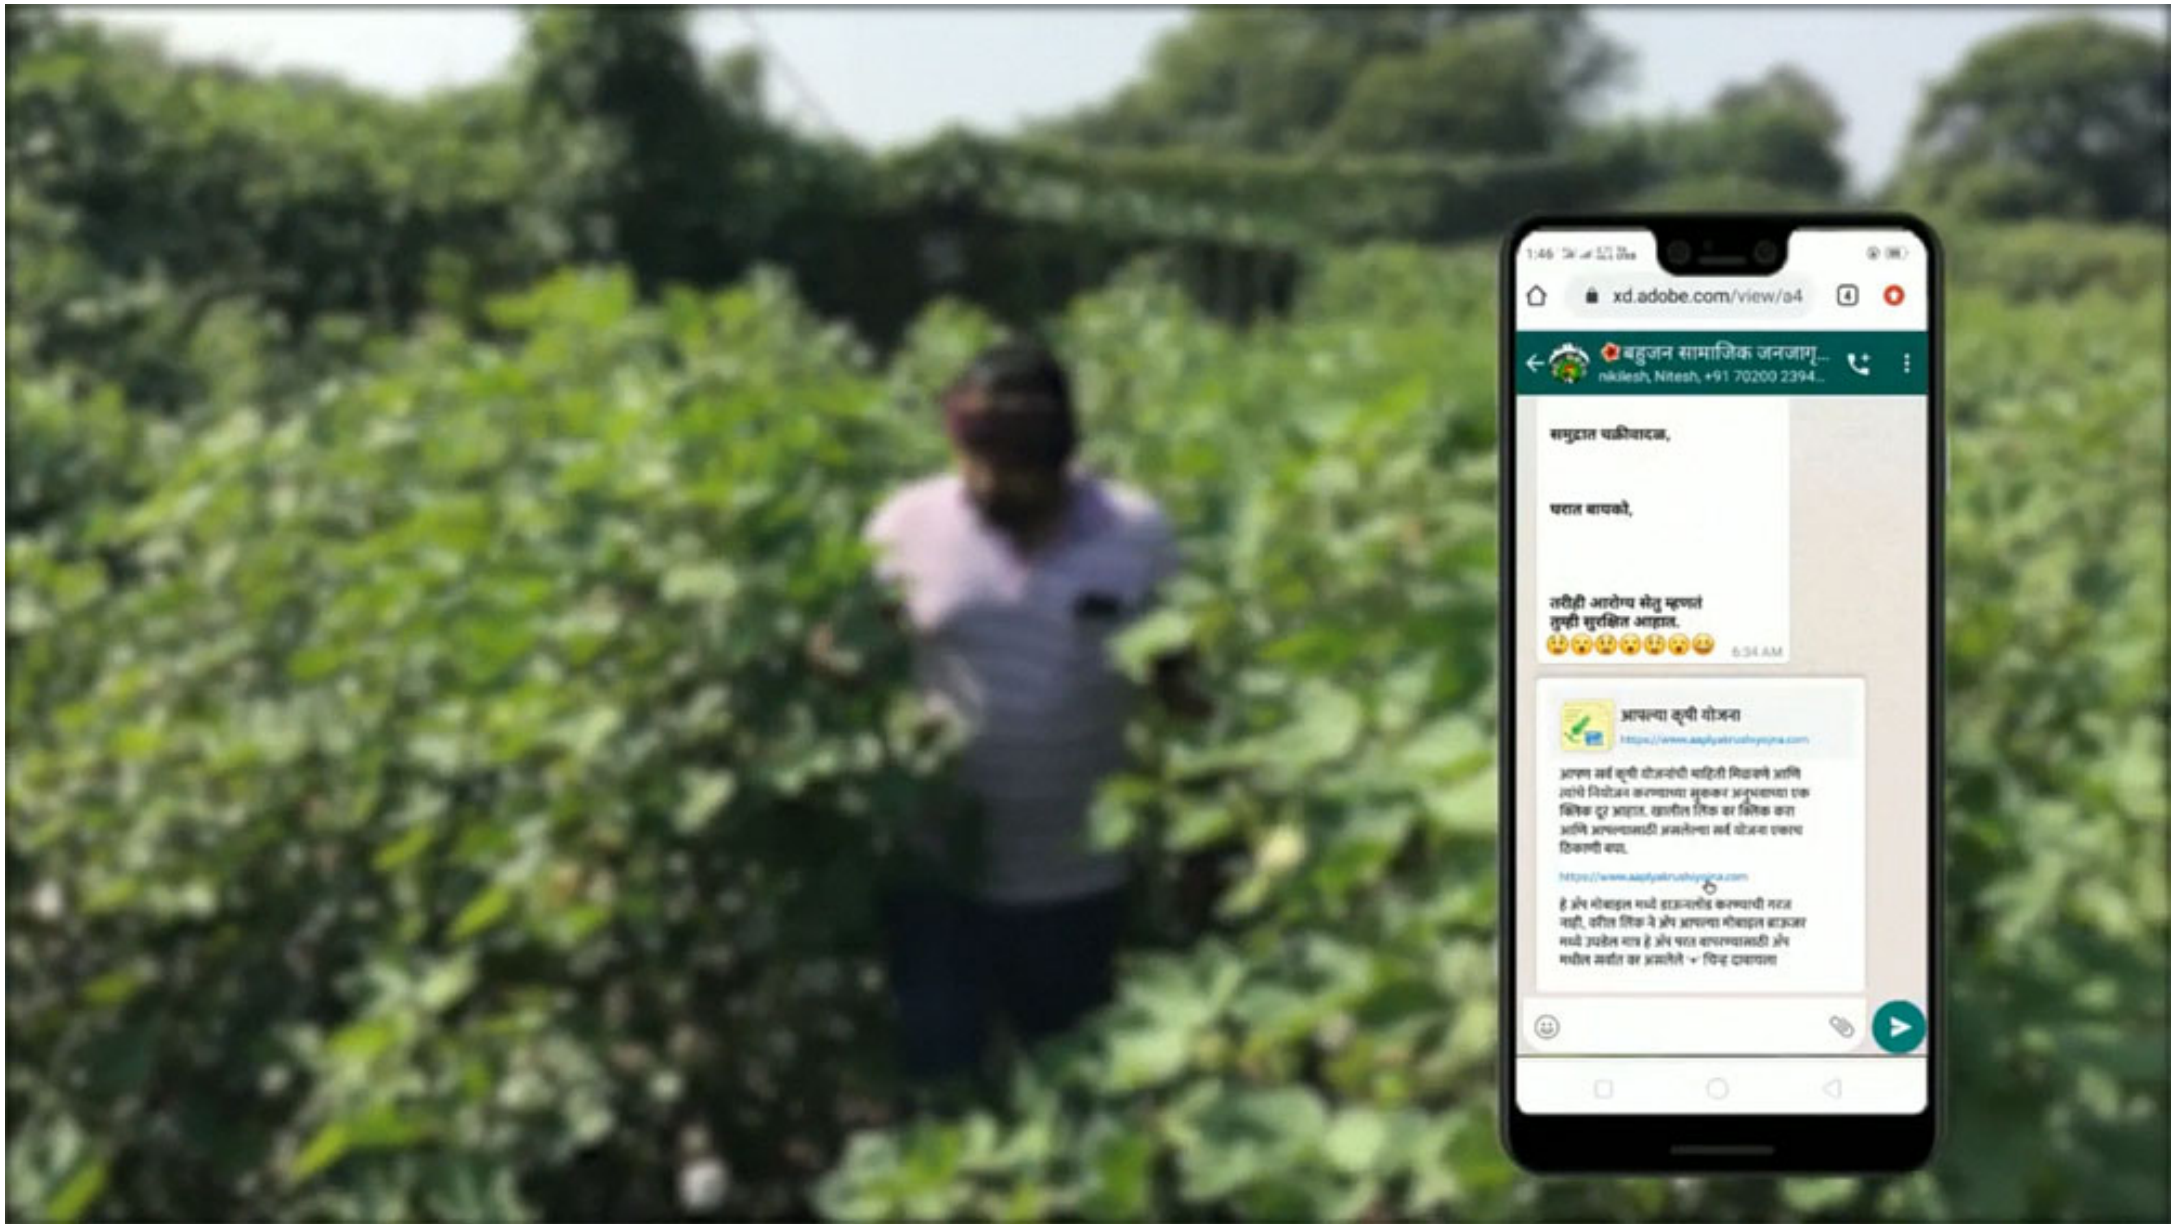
1:46

xd.adobe.com/view/a4

4

बहुजन सामाजिक जनजागृ...
nikilesh, Nitesh, +91 70200 2394...

समुद्रात चक्रीवादळ,

घरात बायको,

तरीही आरोग्य सेतु म्हणतं
तुम्ही सुरक्षित आहात.
😲😲😲😲😲😲😃 6:34 AM

आपल्या कृषी योजना
https://www.aaplyakrushiyojna.com

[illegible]

https://www.aaplyakrushiyojna.com

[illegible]